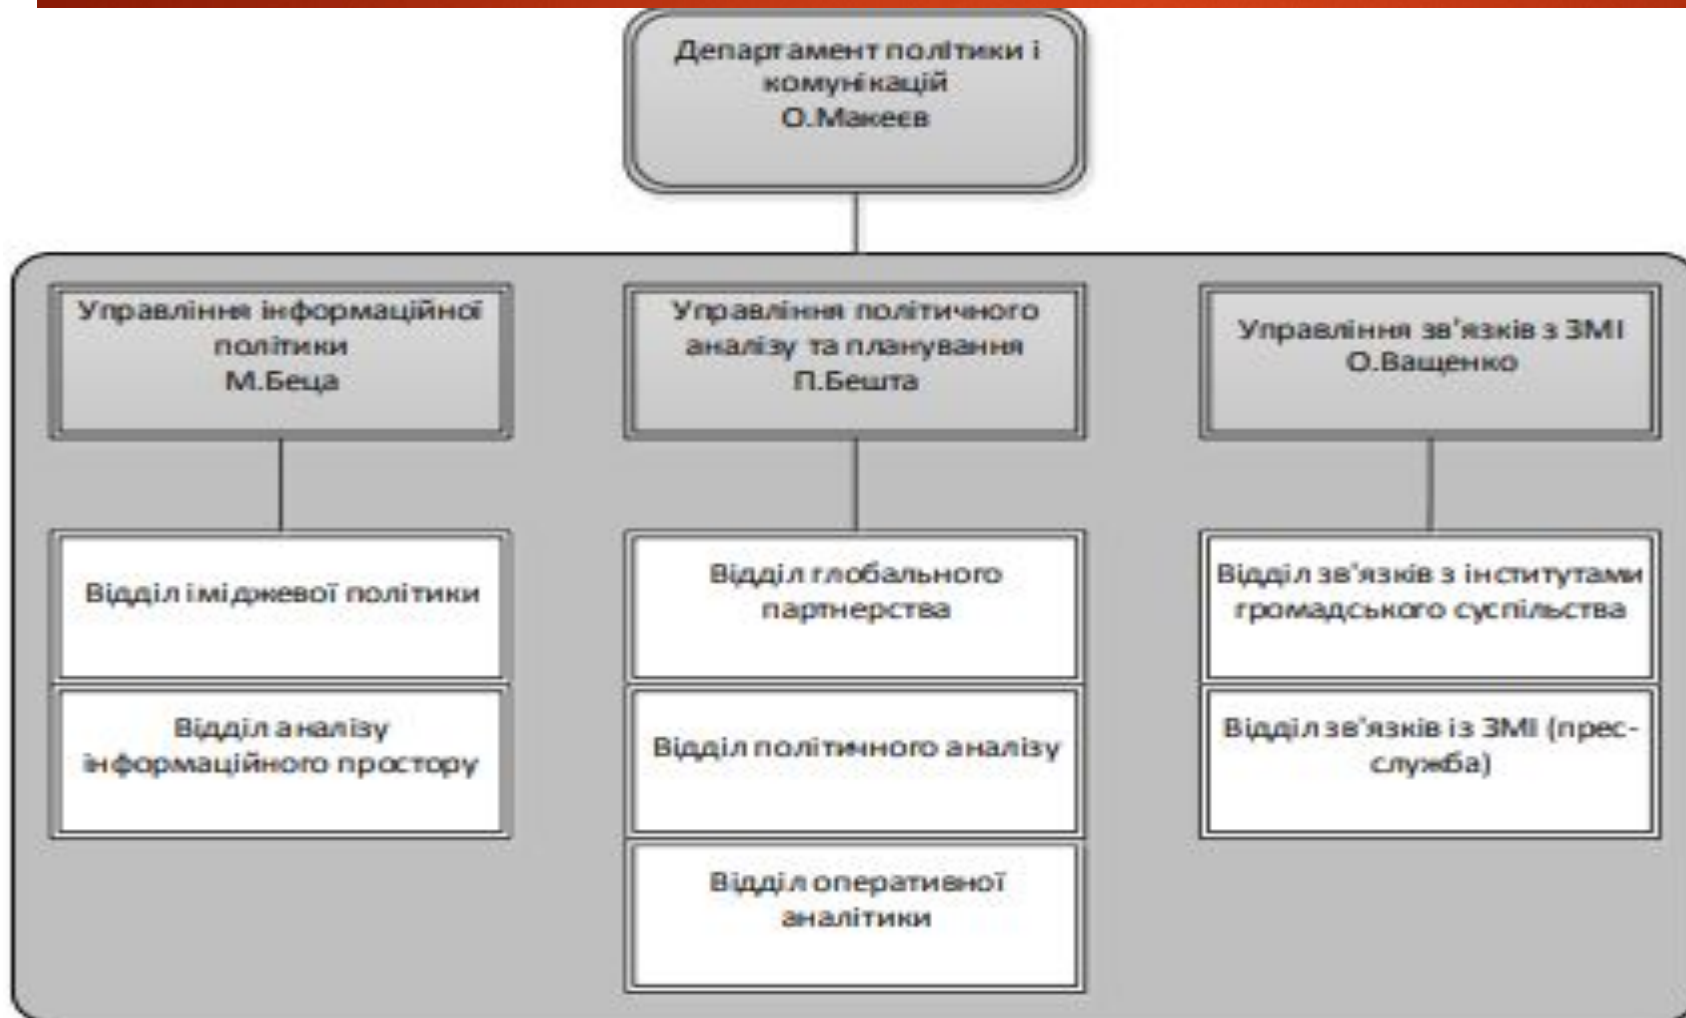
Департамент політики і комунікацій
О.Макеєв

Управління інформаційної політики
М.Беца

Управління політичного аналізу та планування
П.Бешта

Управління зв'язків з ЗМІ
О.Ващенко

Відділ іміджевої політики

Відділ аналізу інформаційного простору

Відділ глобального партнерства

Відділ політичного аналізу

Відділ оперативної аналітики

Відділ зв'язків з інститутами громадського суспільства

Відділ зв'язків із ЗМІ (прес-служба)